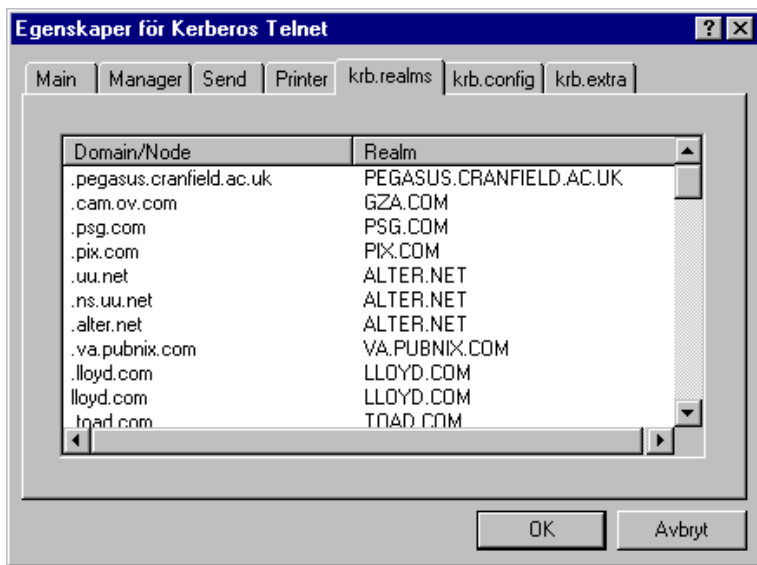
Egenskaper för Kerberos Telnet

?

Main | Manager | Send | Printer | krb.realms | krb.config | krb.extra

| Domain/Node | Realm |
|---|---|
| .pegasus.cranfield.ac.uk | PEGASUS.CRANFIELD.AC.UK |
| .cam.ov.com | GZA.COM |
| .psg.com | PSG.COM |
| .pix.com | PIX.COM |
| .uu.net | ALTER.NET |
| .ns.uu.net | ALTER.NET |
| .alter.net | ALTER.NET |
| .va.pubnix.com | VA.PUBNIX.COM |
| .lloyd.com | LLOYD.COM |
| lloyd.com | LLOYD.COM |
| .toad.com | TOAD.COM |

OK

Avbryt